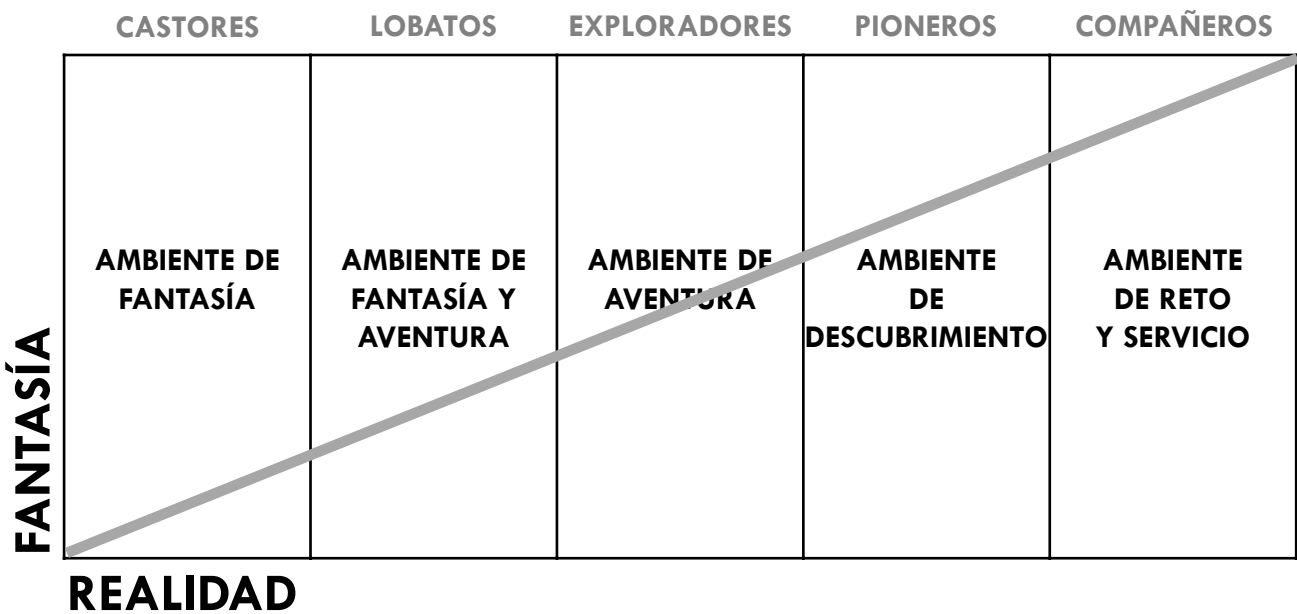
| CASTORES | LOBATOS | EXPLORADORES | PIONEROS | COMPAÑEROS |
|---|---|---|---|---|
| AMBIENTE DE FANTASÍA | AMBIENTE DE FANTASÍA Y AVENTURA | AMBIENTE DE AVENTURA | AMBIENTE DE DESCUBRIMIENTO | AMBIENTE DE RETO Y SERVICIO |

FANTASÍA

REALIDAD